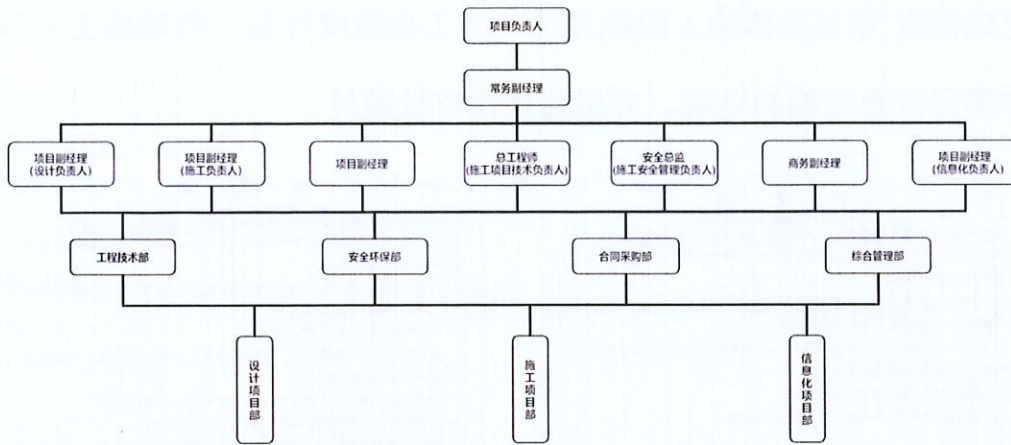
项目负责人

常务副经理

项目副经理
（设计负责人）

项目副经理
（施工负责人）

项目副经理

总工程师
（施工项目技术负责人）

安全总监
（施工安全管理负责人）

商务副经理

项目副经理
（信息化负责人）

工程技术部

安全环保部

合同采购部

综合管理部

设计项目部

施工项目部

信息化项目部